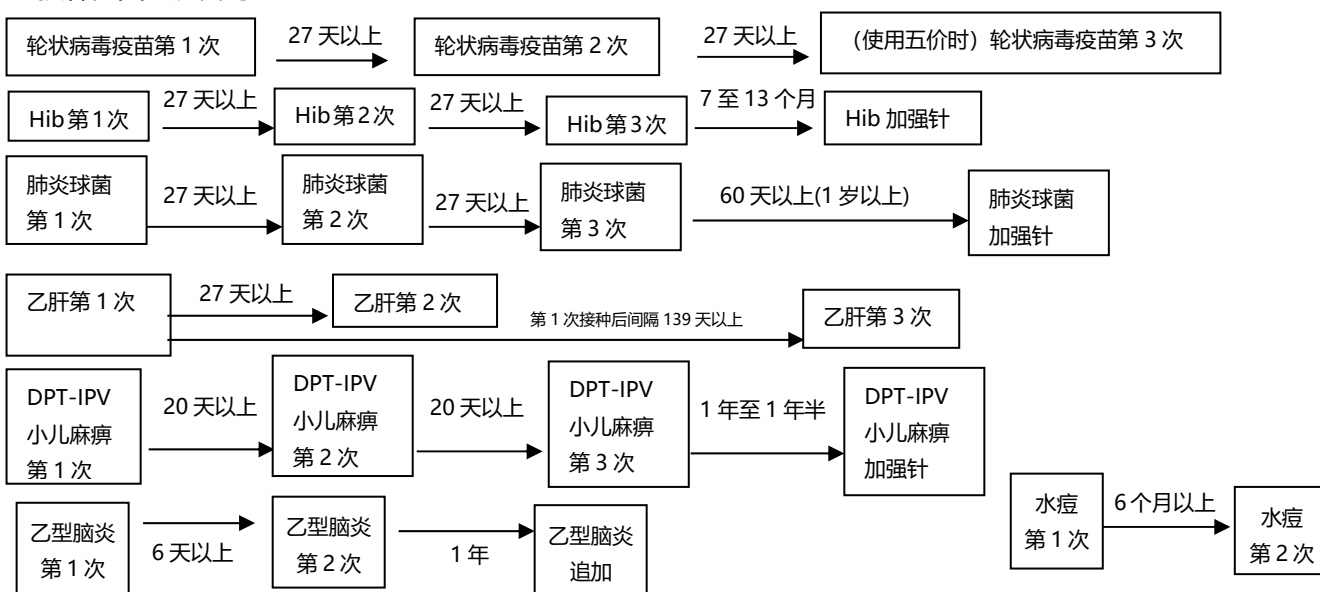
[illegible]

轮状病毒疫苗第 1 次

27 天以上

轮状病毒疫苗第 2 次

27 天以上

（使用五价时）轮状病毒疫苗第 3 次

Hib 第 1 次

27 天以上

Hib 第 2 次

27 天以上

Hib 第 3 次

7 至 13 个月

Hib 加强针

肺炎球菌 第 1 次

27 天以上

肺炎球菌 第 2 次

27 天以上

肺炎球菌 第 3 次

60 天以上(1 岁以上)

肺炎球菌 加强针

乙肝第 1 次

27 天以上

乙肝第 2 次

第 1 次接种后间隔 139 天以上

乙肝第 3 次

DPT-IPV 小儿麻痹 第 1 次

20 天以上

DPT-IPV 小儿麻痹 第 2 次

20 天以上

DPT-IPV 小儿麻痹 第 3 次

1 年至 1 年半

DPT-IPV 小儿麻痹 加强针

乙型脑炎 第 1 次

6 天以上

乙型脑炎 第 2 次

1 年

乙型脑炎 追加

水痘 第 1 次

6 个月以上

水痘 第 2 次